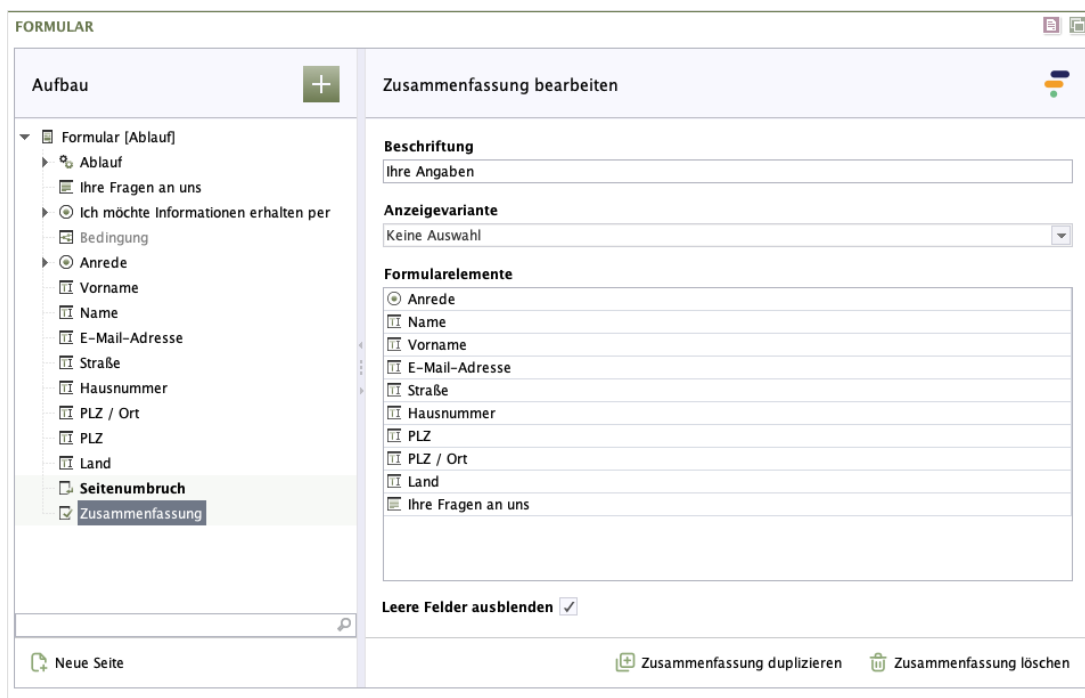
FORMULAR

Aufbau

Formular [Ablauf]
Ablauf
Ihre Fragen an uns
Ich möchte Informationen erhalten per
Bedingung
Anrede
Vorname
Name
E-Mail-Adresse
Straße
Hausnummer
PLZ / Ort
PLZ
Land
Seitenumbruch
Zusammenfassung

Neue Seite

Zusammenfassung bearbeiten

Beschriftung
Ihre Angaben

Anzeigevariante
Keine Auswahl

Formularelemente
Anrede
Name
Vorname
E-Mail-Adresse
Straße
Hausnummer
PLZ
PLZ / Ort
Land
Ihre Fragen an uns

Leere Felder ausblenden ✓

Zusammenfassung duplizieren
Zusammenfassung löschen